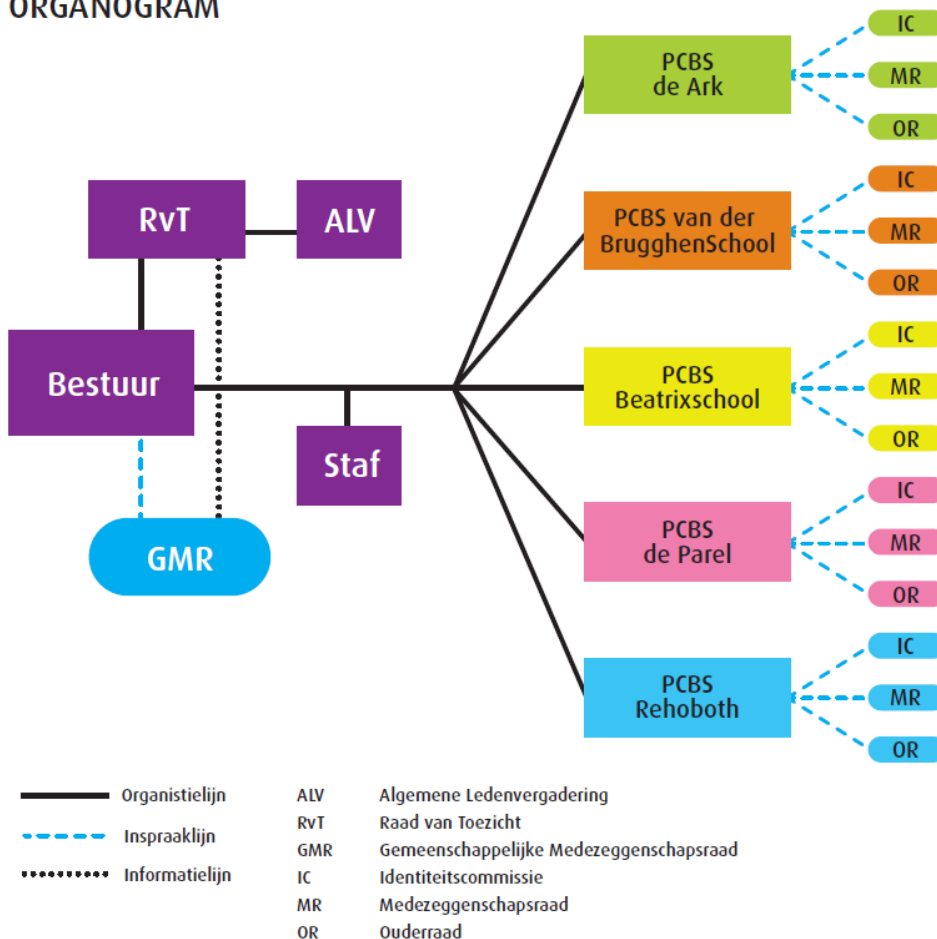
ORGANOGRAM

RvT

ALV

Bestuur

Staf

GMR

PCBS de Ark

IC

MR

OR

PCBS van der BrugghenSchool

IC

MR

OR

PCBS Beatrixschool

IC

MR

OR

PCBS de Parel

IC

MR

OR

PCBS Rehoboth

IC

MR

OR

Organistielijn

Inspraaklijn

Informatielijn

| | |
|---|---|
| ALV | Algemene Ledenvergadering |
| RvT | Raad van Toezicht |
| GMR | Gemeenschappelijke Medezeggenschapsraad |
| IC | Identiteitscommissie |
| MR | Medezeggenschapsraad |
| OR | Ouderraad |